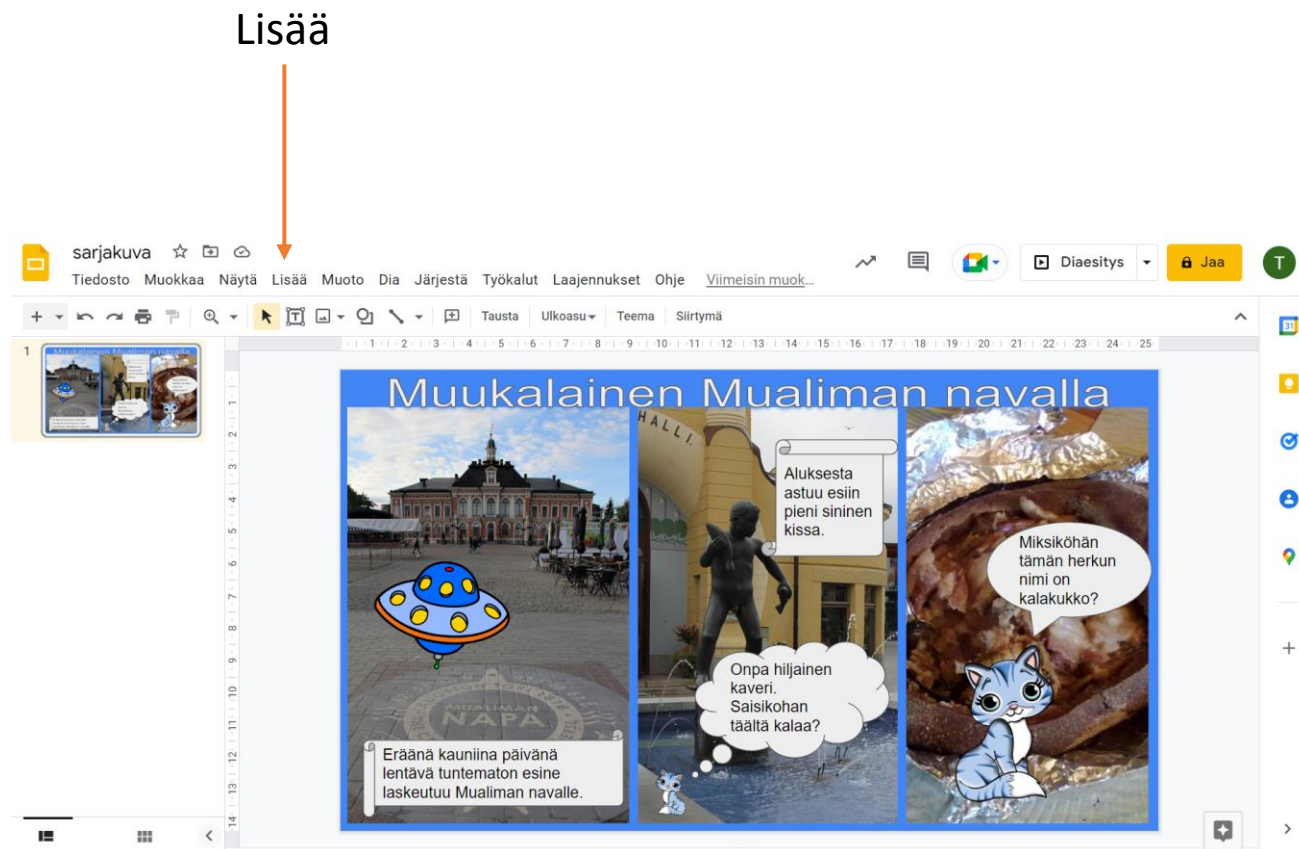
Lisää

sarjakuva

Tiedosto Muokkaa Näytä Lisää Muoto Dia Järjestä Työkalut Laajennukset Ohje Viimeisin muok...

Diaesitys

Jaa

T

Tausta Ulkoasu Teema Siirtymä

1

Muukalainen Mualiman navalla

HALLI

Aluksesta astuu esiin pieni sininen kissa.

Miksiköhän tämän herkun nimi on kalakukko?

Onpa hiljainen kaveri. Saisikohan täältä kalaa?

MUALIMAN NAPA

Eräänä kauniina päivänä lentävä tuntematon esine laskeutuu Mualiman navalle.